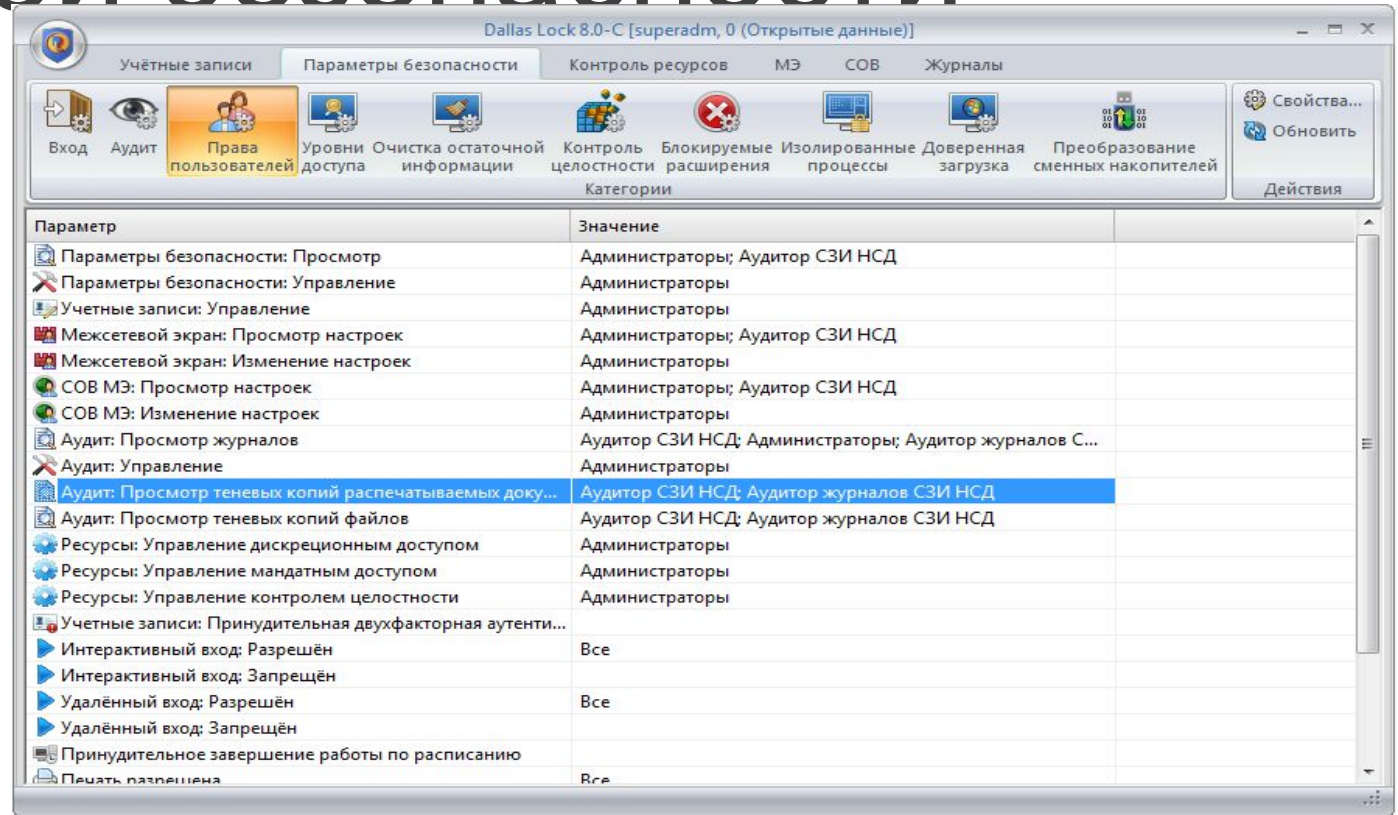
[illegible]

Dallas Lock 8.0-C [superadm, 0 (Открытые данные)]

Учётные записи | Параметры безопасности | Контроль ресурсов | МЭ | СОВ | Журналы

Вход | Аудит | Права пользователей | Уровни доступа | Очистка остаточной информации | Контроль целостности | Блокируемые расширения | Изолированные процессы | Доверенная загрузка | Преобразование сменных накопителей

Категории

Свойства...
Обновить

Действия

| Параметр | Значение |
|---|---|
| Параметры безопасности: Просмотр | Администраторы; Аудитор СЗИ НСД |
| Параметры безопасности: Управление | Администраторы |
| Учетные записи: Управление | Администраторы |
| Межсетевой экран: Просмотр настроек | Администраторы; Аудитор СЗИ НСД |
| Межсетевой экран: Изменение настроек | Администраторы |
| СОВ МЭ: Просмотр настроек | Администраторы; Аудитор СЗИ НСД |
| СОВ МЭ: Изменение настроек | Администраторы |
| Аудит: Просмотр журналов | Аудитор СЗИ НСД; Администраторы; Аудитор журналов С... |
| Аудит: Управление | Администраторы |
| Аудит: Просмотр теневых копий распечатываемых доку... | Аудитор СЗИ НСД; Аудитор журналов СЗИ НСД |
| Аудит: Просмотр теневых копий файлов | Аудитор СЗИ НСД; Аудитор журналов СЗИ НСД |
| Ресурсы: Управление дискреционным доступом | Администраторы |
| Ресурсы: Управление мандатным доступом | Администраторы |
| Ресурсы: Управление контролем целостности | Администраторы |
| Учетные записи: Принудительная двухфакторная аутенти... | |
| Интерактивный вход: Разрешён | Все |
| Интерактивный вход: Запрещён | |
| Удалённый вход: Разрешён | Все |
| Удалённый вход: Запрещён | |
| Принудительное завершение работы по расписанию | |
| Печать разрешена | Все |